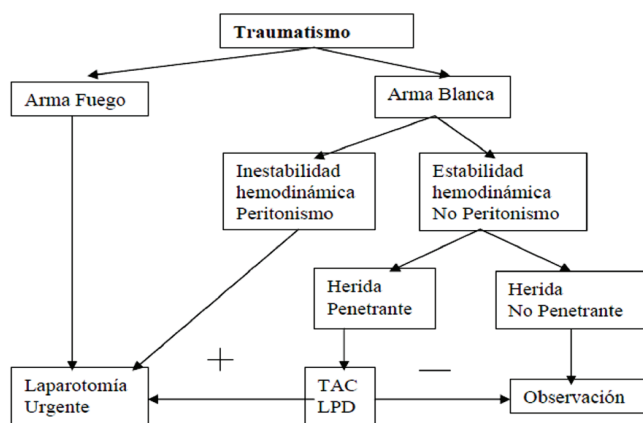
Traumatismo

Arma Fuego

Arma Blanca

Inestabilidad hemodinámica Peritonismo

Estabilidad hemodinámica No Peritonismo

Herida Penetrante

Herida No Penetrante

+

—

Laparotomía Urgente

TAC LPD

Observación